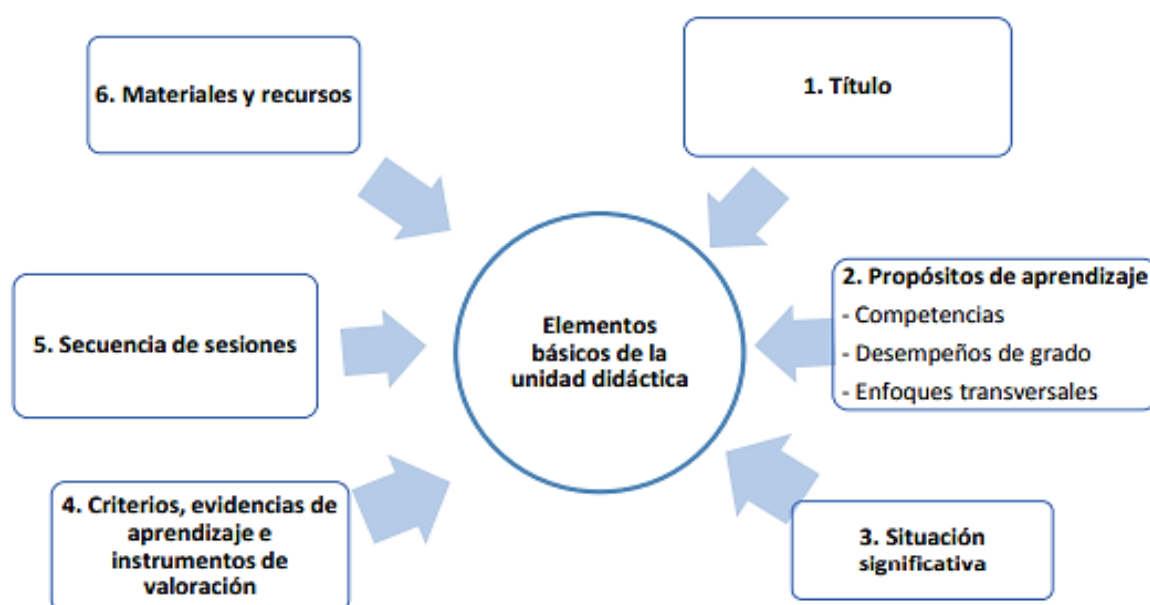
Elementos básicos de la unidad didáctica

1. Título

2. Propósitos de aprendizaje
- Competencias
- Desempeños de grado
- Enfoques transversales

3. Situación significativa

4. Criterios, evidencias de aprendizaje e instrumentos de valoración

5. Secuencia de sesiones

6. Materiales y recursos